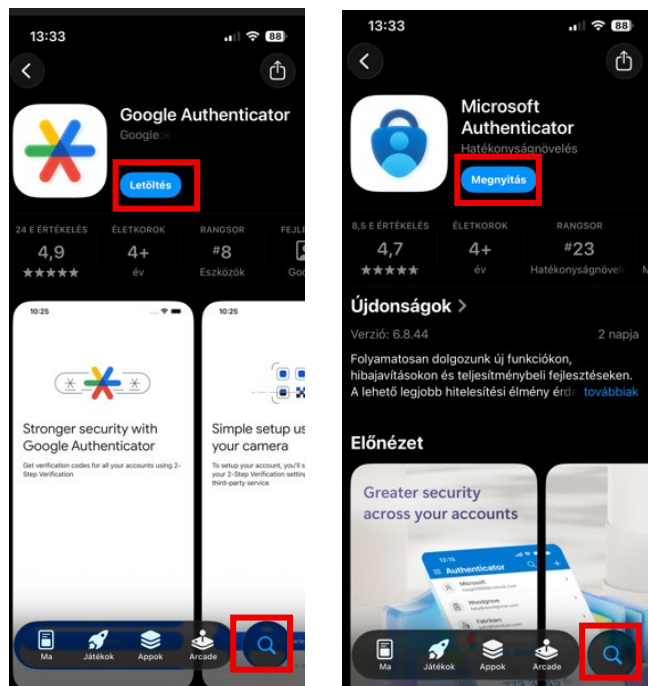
13:33
88

Google Authenticator
Google

Letöltés

24 E ÉRTÉKELÉS
4,9
★★★★★

ÉLETKOROK
4+
év

RANGSOR
#8
Eszközök

FEJLE
Goo

10:25

Stronger security with Google Authenticator
Get verification codes for all your accounts using 2-Step Verification

10:25

Simple setup us your camera
To set up your account, you'll s 2-Step Verification setting third-party service

Ma
Játékok
Appok
Arcade

13:33
88

Microsoft Authenticator
Hatékonyságnövelés

Megnyitás

8,5 E ÉRTÉKELÉS
4,7
★★★★★

ÉLETKOROK
4+
év

RANGSOR
#23
Hatékonyságnövel

Újdonságok >
Verzió: 6.8.44
2 napja
Folyamatosan dolgozunk új funkciókon, hibajavításokon és teljesítménybeli fejlesztéseken. A lehető legjobb hitelesítési élmény érde továbbiak

Előnézet

Greater security across your accounts

Authenticator
Microsoft
Woodgrove
Fabrikam

Ma
Játékok
Appok
Arcade